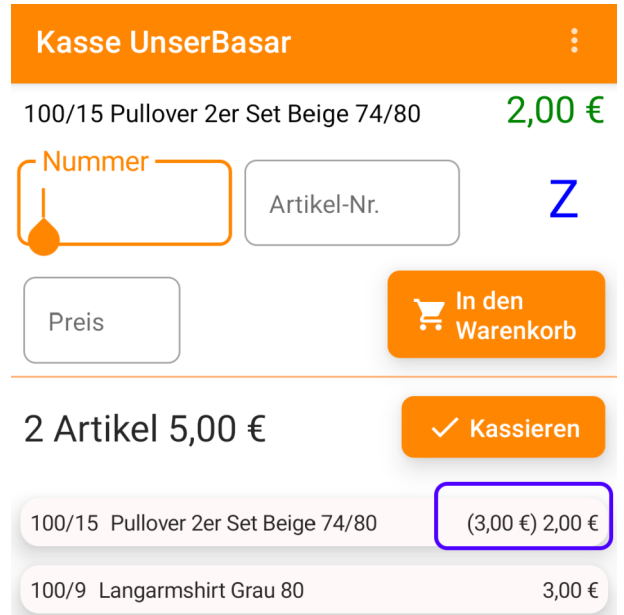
Kasse UnserBasar

100/15 Pullover 2er Set Beige 74/80 2,00 €

Nummer

Artikel-Nr.

Z

Preis

In den Warenkorb

2 Artikel 5,00 €

Kassieren

100/15 Pullover 2er Set Beige 74/80 (3,00 €) 2,00 €

100/9 Langarmshirt Grau 80 3,00 €